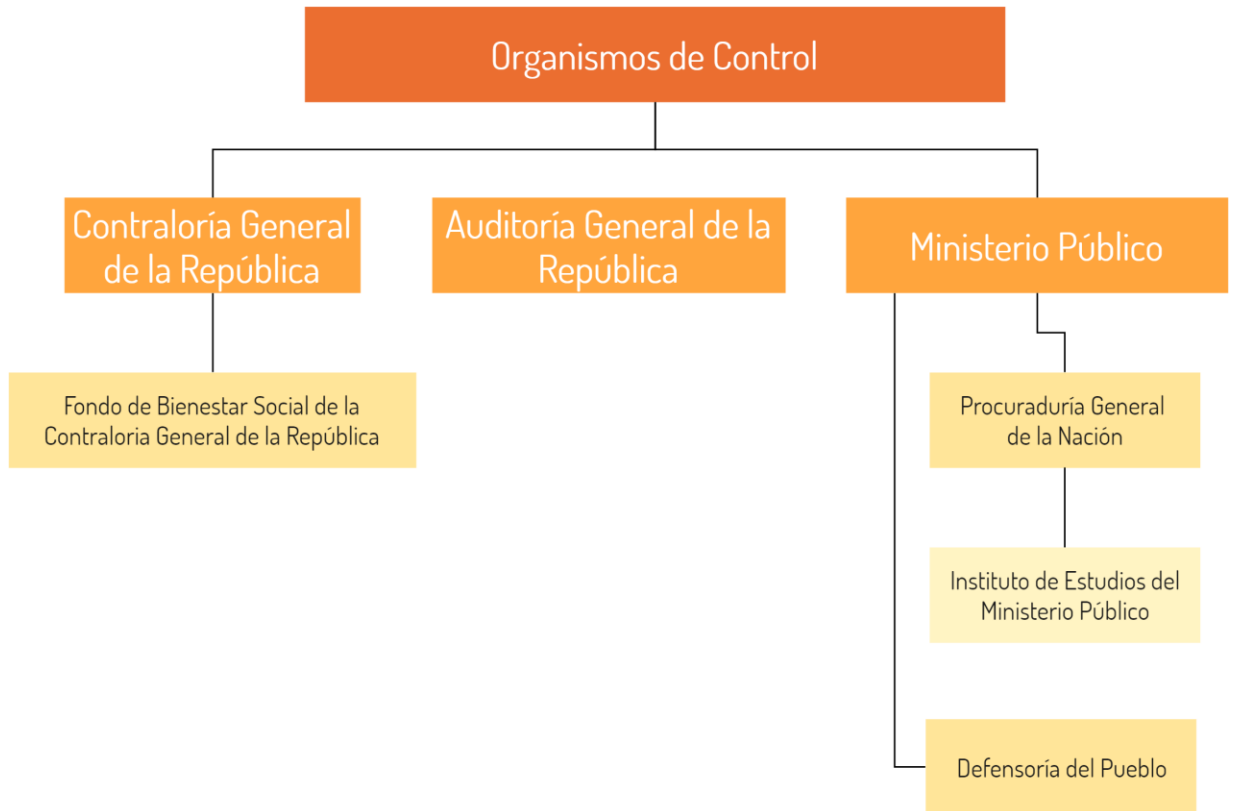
Organismos de Control

Contraloría General de la República

Auditoría General de la República

Ministerio Público

Fondo de Bienestar Social de la Contraloria General de la República

Procuraduría General de la Nación

Instituto de Estudios del Ministerio Público

Defensoría del Pueblo